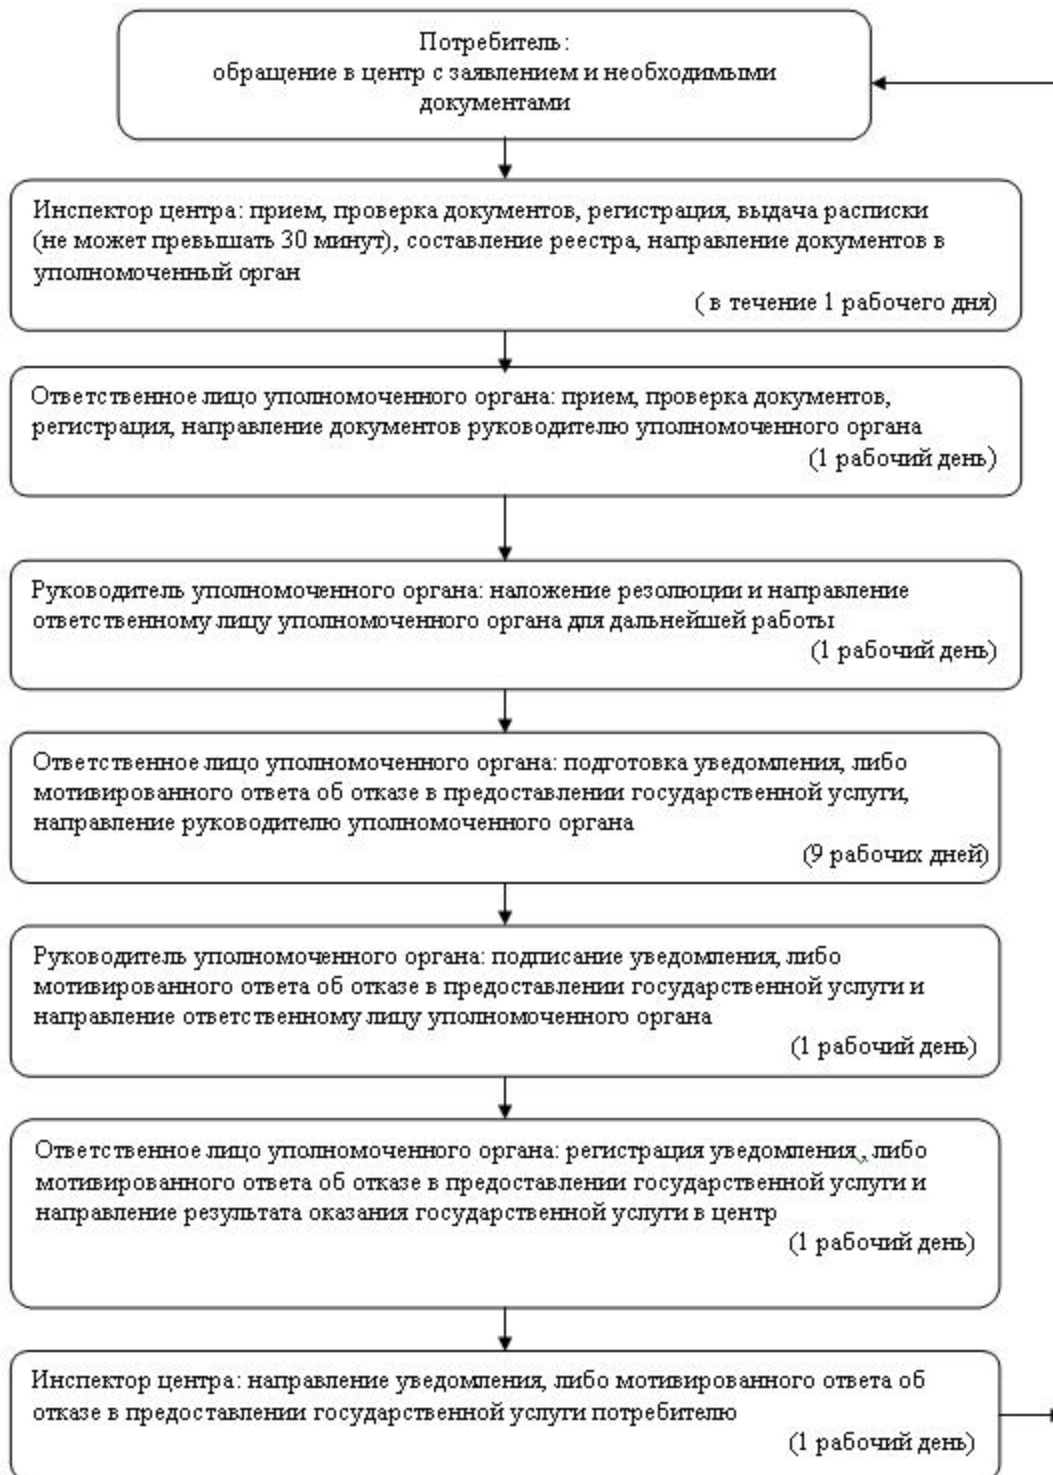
Потребитель:
обращение в центр с заявлением и необходимыми документами

Инспектор центра: прием, проверка документов, регистрация, выдача расписки (не может превышать 30 минут), составление реестра, направление документов в уполномоченный орган
( в течение 1 рабочего дня)

Ответственное лицо уполномоченного органа: прием, проверка документов, регистрация, направление документов руководителю уполномоченного органа
(1 рабочий день)

Руководитель уполномоченного органа: наложение резолюции и направление ответственному лицу уполномоченного органа для дальнейшей работы
(1 рабочий день)

Ответственное лицо уполномоченного органа: подготовка уведомления, либо мотивированного ответа об отказе в предоставлении государственной услуги, направление руководителю уполномоченного органа
(9 рабочих дней)

Руководитель уполномоченного органа: подписание уведомления, либо мотивированного ответа об отказе в предоставлении государственной услуги и направление ответственному лицу уполномоченного органа
(1 рабочий день)

Ответственное лицо уполномоченного органа: регистрация уведомления, либо мотивированного ответа об отказе в предоставлении государственной услуги и направление результата оказания государственной услуги в центр
(1 рабочий день)

Инспектор центра: направление уведомления, либо мотивированного ответа об отказе в предоставлении государственной услуги потребителю
(1 рабочий день)